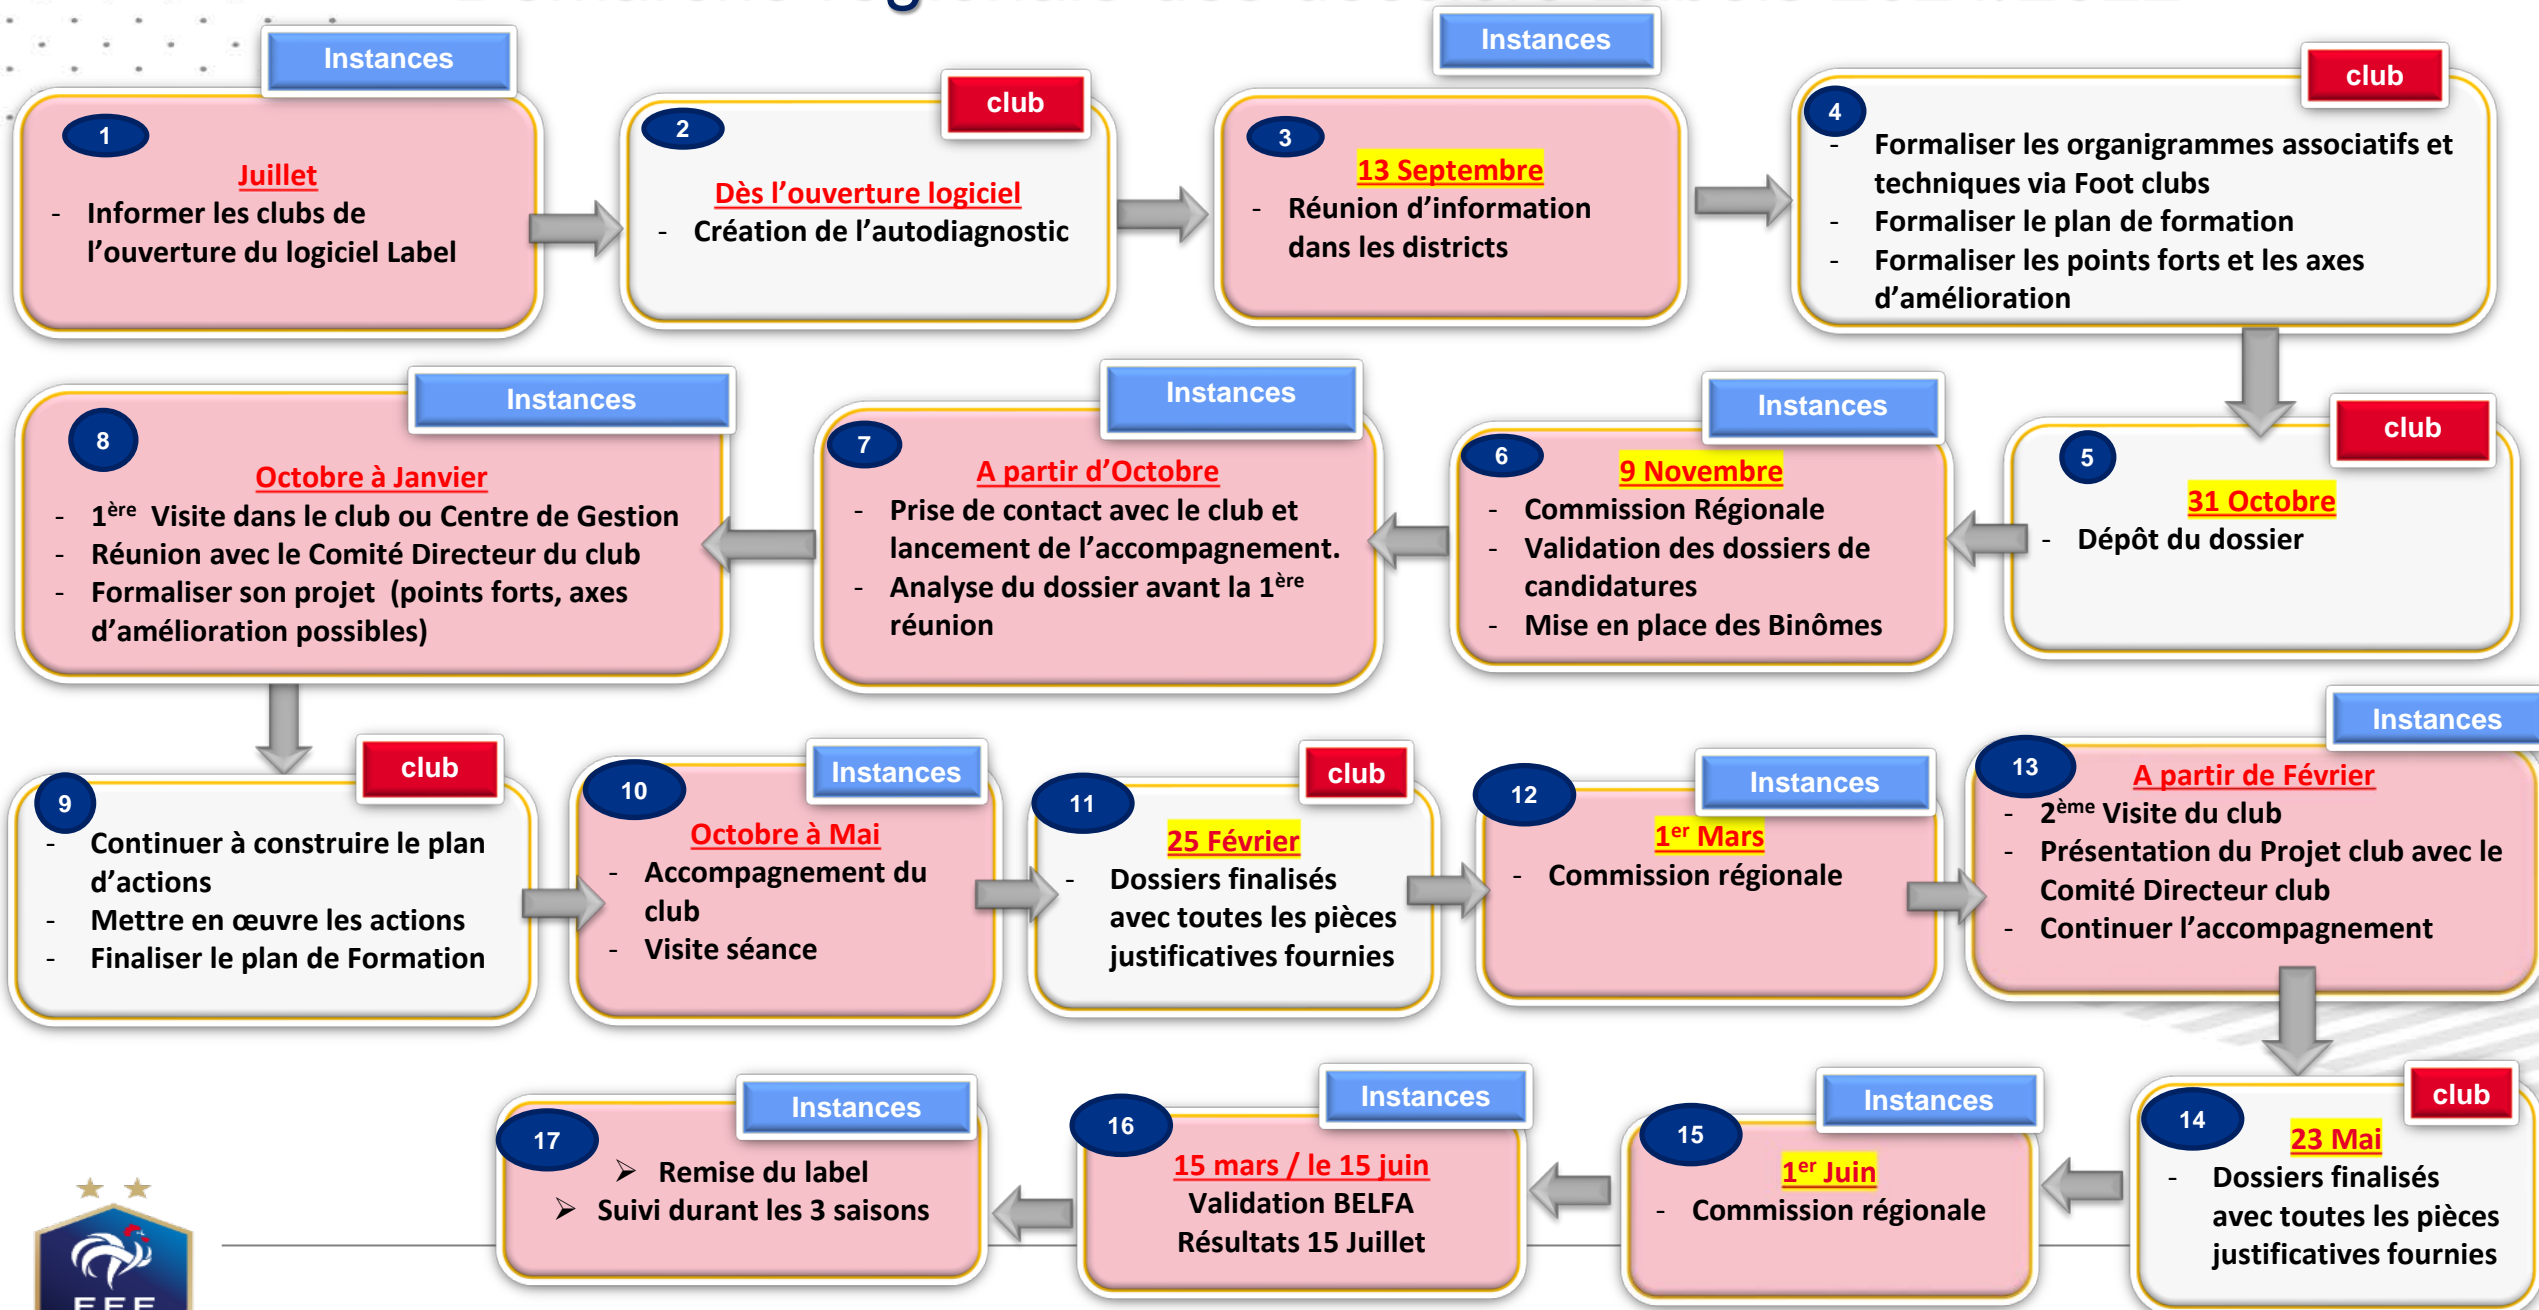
Instances

1

Juillet

- Informer les clubs de l'ouverture du logiciel Label

club

2

Dès l'ouverture logiciel

- Création de l'autodiagnostic

Instances

3

13 Septembre

- Réunion d'information dans les districts

club

4

- Formaliser les organigrammes associatifs et techniques via Foot clubs
- Formaliser le plan de formation
- Formaliser les points forts et les axes d'amélioration

club

5

31 Octobre

- Dépôt du dossier

Instances

6

9 Novembre

- Commission Régionale
- Validation des dossiers de candidatures
- Mise en place des Binômes

Instances

7

A partir d'Octobre

- Prise de contact avec le club et lancement de l'accompagnement.
- Analyse du dossier avant la $1^{ère}$ réunion

Instances

8

Octobre à Janvier

- $1^{ère}$ Visite dans le club ou Centre de Gestion
- Réunion avec le Comité Directeur du club
- Formaliser son projet (points forts, axes d'amélioration possibles)

club

9

- Continuer à construire le plan d'actions
- Mettre en œuvre les actions
- Finaliser le plan de Formation

Instances

10

Octobre à Mai

- Accompagnement du club
- Visite séance

club

11

25 Février

- Dossiers finalisés avec toutes les pièces justificatives fournies

Instances

12

$1^{er}$ Mars

- Commission régionale

Instances

13

A partir de Février

- $2^{ème}$ Visite du club
- Présentation du Projet club avec le Comité Directeur club
- Continuer l'accompagnement

club

14

23 Mai

- Dossiers finalisés avec toutes les pièces justificatives fournies

Instances

15

$1^{er}$ Juin

- Commission régionale

Instances

16

15 mars / le 15 juin

Validation BELFA

Résultats 15 Juillet

Instances

17

➢ Remise du label
➢ Suivi durant les 3 saisons

FFF